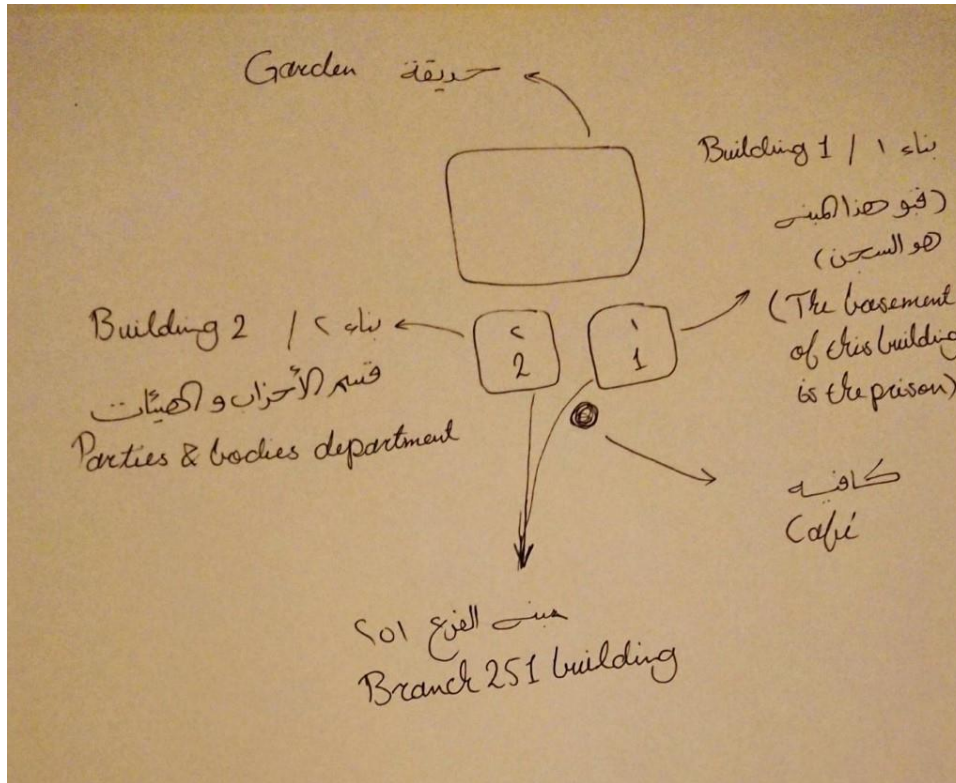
Garden حديقة

Building 1 / بناء ١

(قبو هذا المبنى هو السجن)

(The basement of this building is the prison)

Building 2 / بناء ٢

قسم الأحزاب و الهيئات

Parties & bodies department

٢
2

١
1

كافيه
Café

مبنى الفرع ٢٥١
Branch 251 building